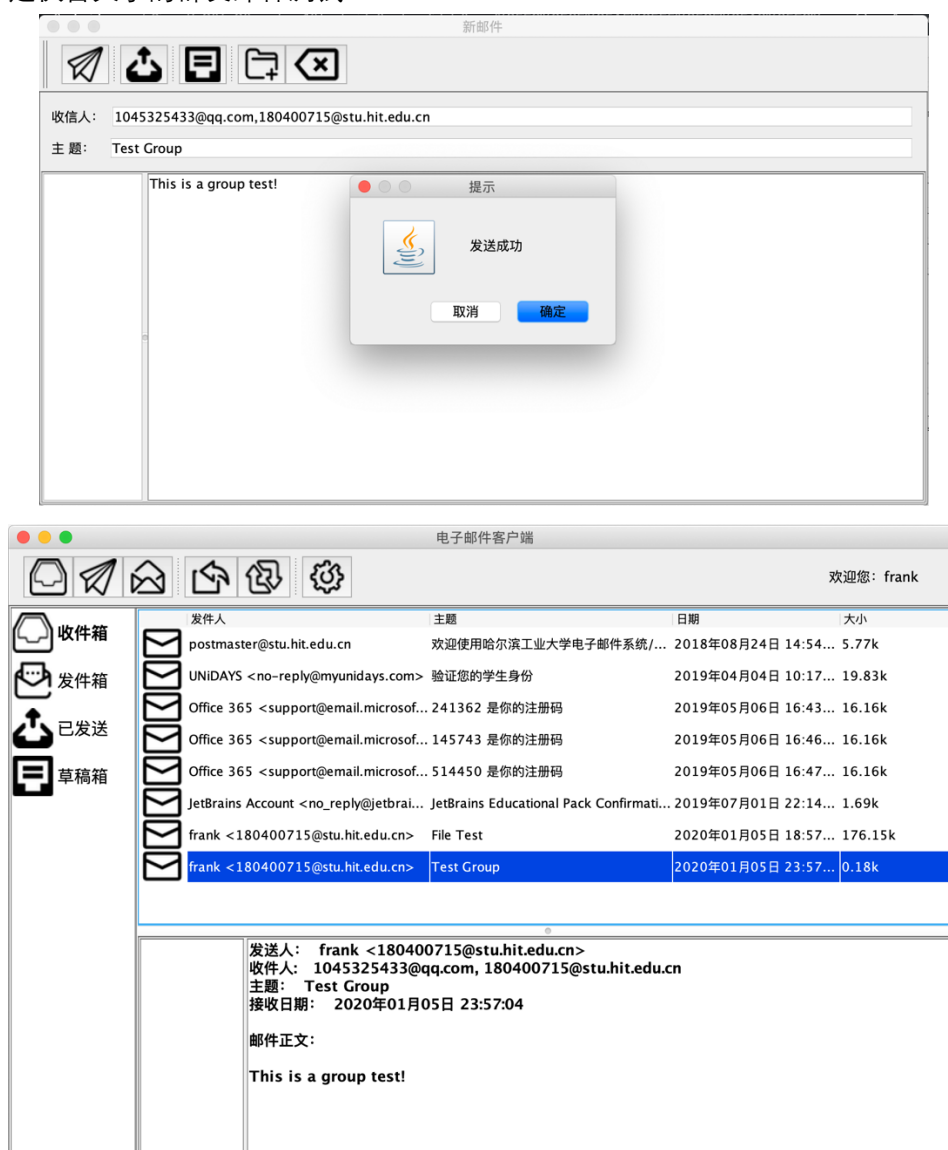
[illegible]

新邮件

收信人: 1045325433@qq.com,180400715@stu.hit.edu.cn

主 题: Test Group

This is a group test!

提示

发送成功

取消 确定

电子邮件客户端

欢迎您: frank

收件箱
发件箱
已发送
草稿箱

| 发件人 | 主题 | 日期 | 大小 |
|---|---|---|---|
| postmaster@stu.hit.edu.cn | 欢迎使用哈尔滨工业大学电子邮件系统/... | 2018年08月24日 14:54... | 5.77k |
| UNiDAYS <no-reply@myunidays.com> | 验证您的学生身份 | 2019年04月04日 10:17... | 19.83k |
| Office 365 <support@email.microsof... | 241362 是你的注册码 | 2019年05月06日 16:43... | 16.16k |
| Office 365 <support@email.microsof... | 145743 是你的注册码 | 2019年05月06日 16:46... | 16.16k |
| Office 365 <support@email.microsof... | 514450 是你的注册码 | 2019年05月06日 16:47... | 16.16k |
| JetBrains Account <no_reply@jetbrai... | JetBrains Educational Pack Confirmati... | 2019年07月01日 22:14... | 1.69k |
| frank <180400715@stu.hit.edu.cn> | File Test | 2020年01月05日 18:57... | 176.15k |
| frank <180400715@stu.hit.edu.cn> | Test Group | 2020年01月05日 23:57... | 0.18k |

发送人: frank <180400715@stu.hit.edu.cn>
收件人: 1045325433@qq.com, 180400715@stu.hit.edu.cn
主题: Test Group
接收日期: 2020年01月05日 23:57:04

邮件正文:

This is a group test!